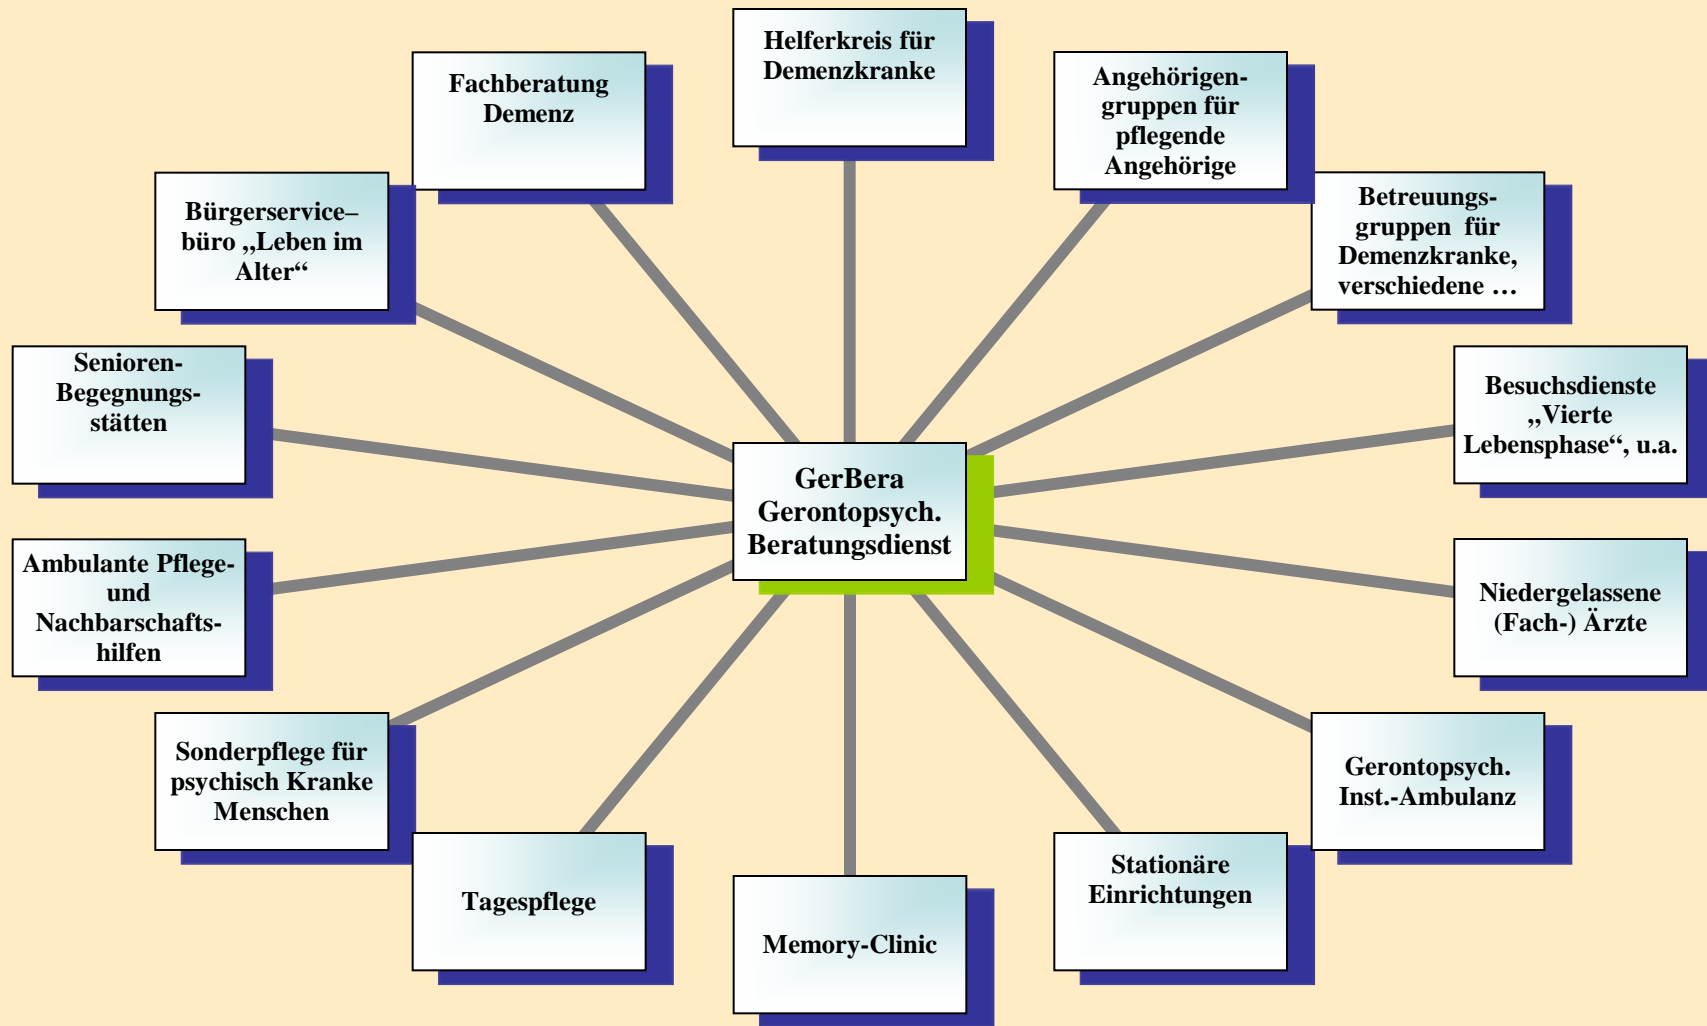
Helferkreis für Demenzkranke

Fachberatung Demenz

Angehörigengruppen für pflegende Angehörige

Bürgerservice–büro „Leben im Alter“

Betreuungsgruppen für Demenzkranke, verschiedene …

Senioren-Begegnungsstätten

Besuchsdienste „Vierte Lebensphase“, u.a.

GerBera Gerontopsych. Beratungsdienst

Ambulante Pflege- und Nachbarschaftshilfen

Niedergelassene (Fach-) Ärzte

Sonderpflege für psychisch Kranke Menschen

Gerontopsych. Inst.-Ambulanz

Tagespflege

Memory-Clinic

Stationäre Einrichtungen